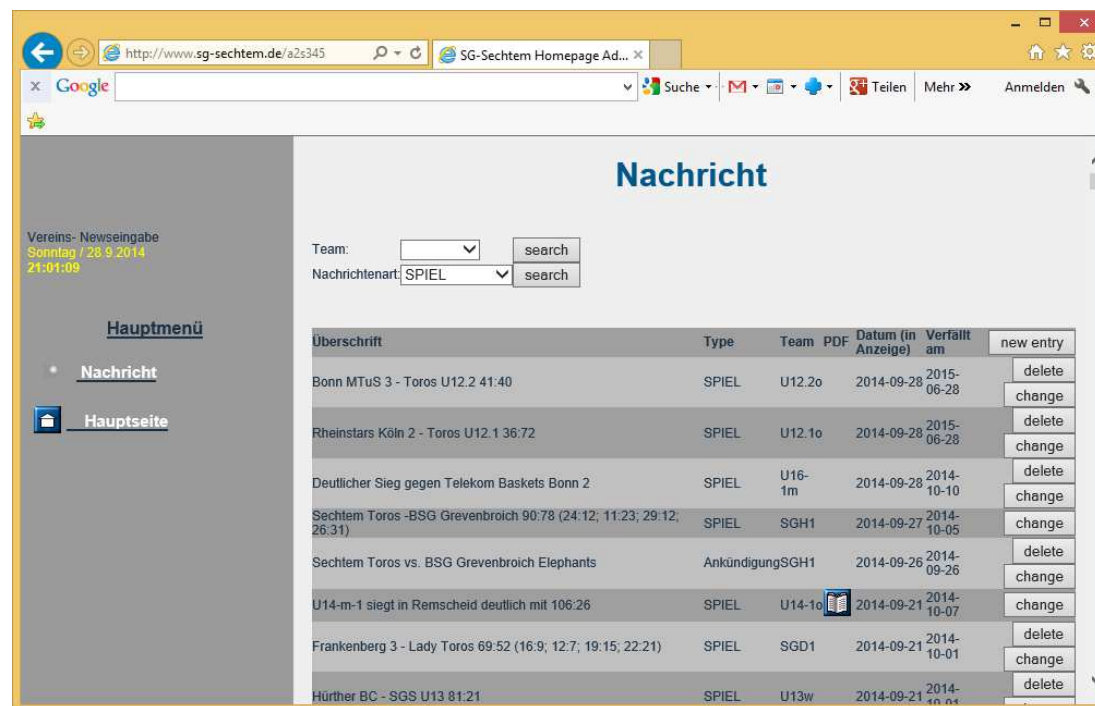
http://www.sg-sechtem.de/a2s345

SG-Sechtem Homepage Ad...

Google

Suche

Teilen

Mehr »

Anmelden

Vereins- Newseingabe
Sonntag / 28.9.2014
21:01:09

Hauptmenü

Nachricht

Hauptseite

Nachricht

Team: search

Nachrichtenart: SPIEL search

| Überschrift | Type | Team | PDF | Datum (in Anzeige) | Verfällt am | new entry |
|---|---|---|---|---|---|---|
| Bonn MTuS 3 - Toros U12.2 41:40 | SPIEL | U12.2o | | 2014-09-28 | 2015-06-28 | delete change |
| Rheinstars Köln 2 - Toros U12.1 36:72 | SPIEL | U12.1o | | 2014-09-28 | 2015-06-28 | delete change |
| Deutlicher Sieg gegen Telekom Baskets Bonn 2 | SPIEL | U16-1m | | 2014-09-28 | 2014-10-10 | delete change |
| Sechtem Toros -BSG Grevenbroich 90:78 (24:12; 11:23; 29:12; 26:31) | SPIEL | SGH1 | | 2014-09-27 | 2014-10-05 | change |
| Sechtem Toros vs. BSG Grevenbroich Elephants | Ankündigung | SGH1 | | 2014-09-26 | 2014-09-26 | delete change |
| U14-m-1 siegt in Remscheid deutlich mit 106:26 | SPIEL | U14-1o | | 2014-09-21 | 2014-10-07 | change |
| Frankenberg 3 - Lady Toros 69:52 (16:9; 12:7; 19:15; 22:21) | SPIEL | SGD1 | | 2014-09-21 | 2014-10-01 | delete change |
| Hürther BC - SGS U13 81:21 | SPIEL | U13w | | 2014-09-21 | 2014-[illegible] | delete |